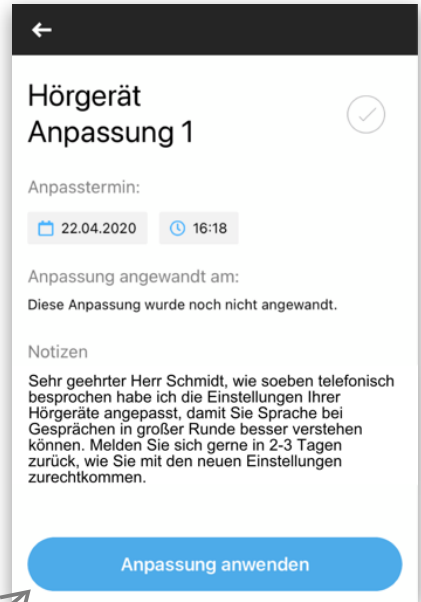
Hörgerät Anpassung 1

Anpasstermin:

22.04.2020

16:18

Anpassung angewandt am:

Diese Anpassung wurde noch nicht angewandt.

Notizen

Sehr geehrter Herr Schmidt, wie soeben telefonisch besprochen habe ich die Einstellungen Ihrer Hörgeräte angepasst, damit Sie Sprache bei Gesprächen in großer Runde besser verstehen können. Melden Sie sich gerne in 2-3 Tagen zurück, wie Sie mit den neuen Einstellungen zurechtkommen.

Anpassung anwenden